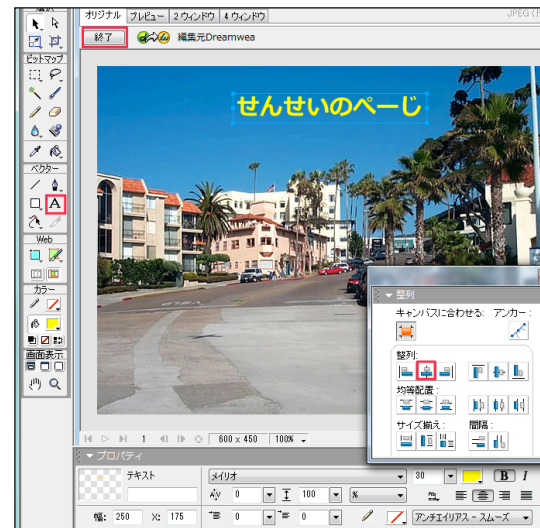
オリジナル プレビュー 2 ウィンドウ 4 ウィンドウ

JPEG (

終了

編集元Dreamwea

ビットマップ

ベクター

Web

カラー

画面表示

せんせいのぺーじ

整列

キャンバスに合わせる: アンカー:

整列:

均等配置:

サイズ揃え: 間隔:

1

600 x 450 100%

プロパティ

テキスト

メイリオ

30

B I

0

100

%

幅: 250 X: 175

0

0

アンチエイリアス - スムーズ